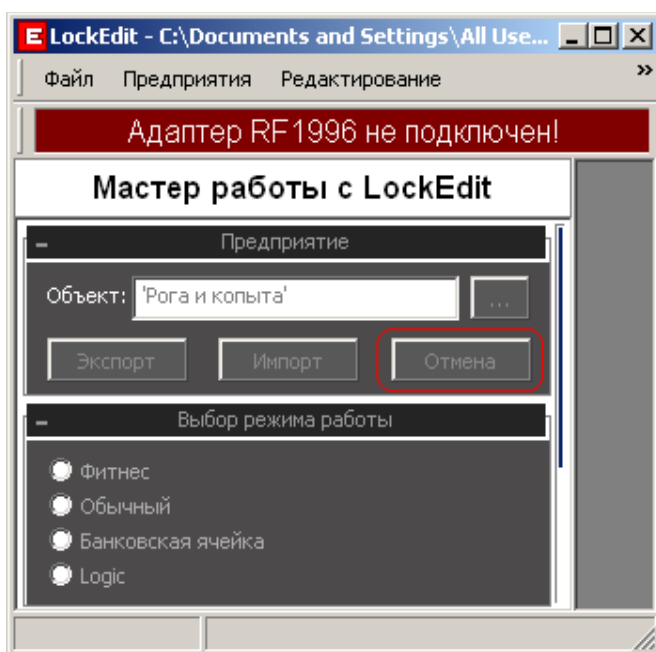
E LockEdit - C:\Documents and Settings\All Use...

Файл Предприятия Редактирование »

Адаптер RF1996 не подключен!

Мастер работы с LockEdit

– Предприятие

Объект: 'Рога и копыта' ...

Экспорт Импорт Отмена

– Выбор режима работы

Фитнес

Обычный

Банковская ячейка

Logic